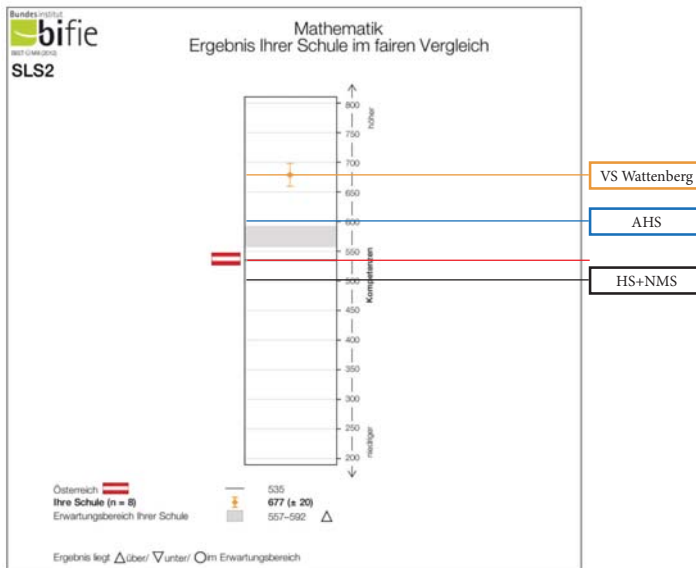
Bundesinstitut
bifie
BIST-Ü M4 (2012)

SLS2

Mathematik
Ergebnis Ihrer Schule im fairen Vergleich

höher

800
750
700
650
600
550
500
450
400
350
300
250
200

Kompetenzen

niedriger

VS Wattenberg

AHS

HS+NMS

Österreich — 535
Ihre Schule (n = 8) 677 (± 20)
Erwartungsbereich Ihrer Schule 557–592 △

Ergebnis liegt △über/ ▽unter/ ○im Erwartungsbereich